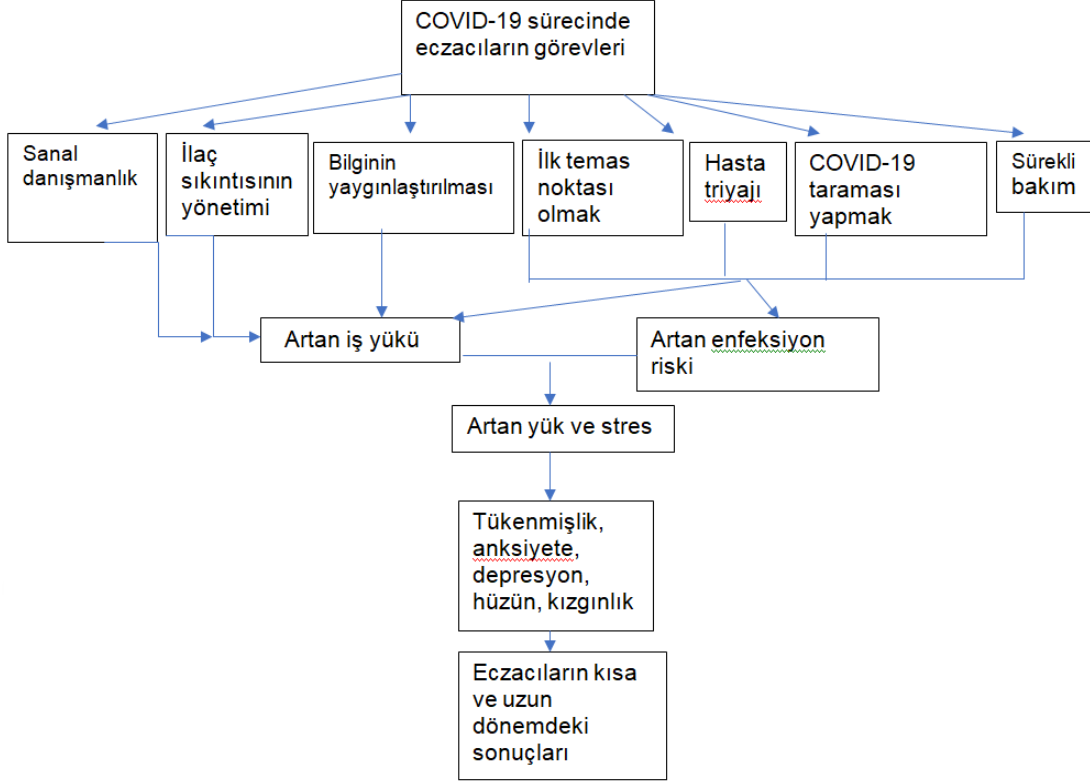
COVID-19 sürecinde eczacıların görevleri

Sanal danışmanlık

İlaç sıkıntısının yönetimi

Bilginin yaygınlaştırılması

İlk temas noktası olmak

Hasta triyajı

COVID-19 taraması yapmak

Sürekli bakım

Artan iş yükü

Artan enfeksiyon riski

Artan yük ve stres

Tükenmişlik, anksiyete, depresyon, hüzün, kızgınlık

Eczacıların kısa ve uzun dönemdeki sonuçları